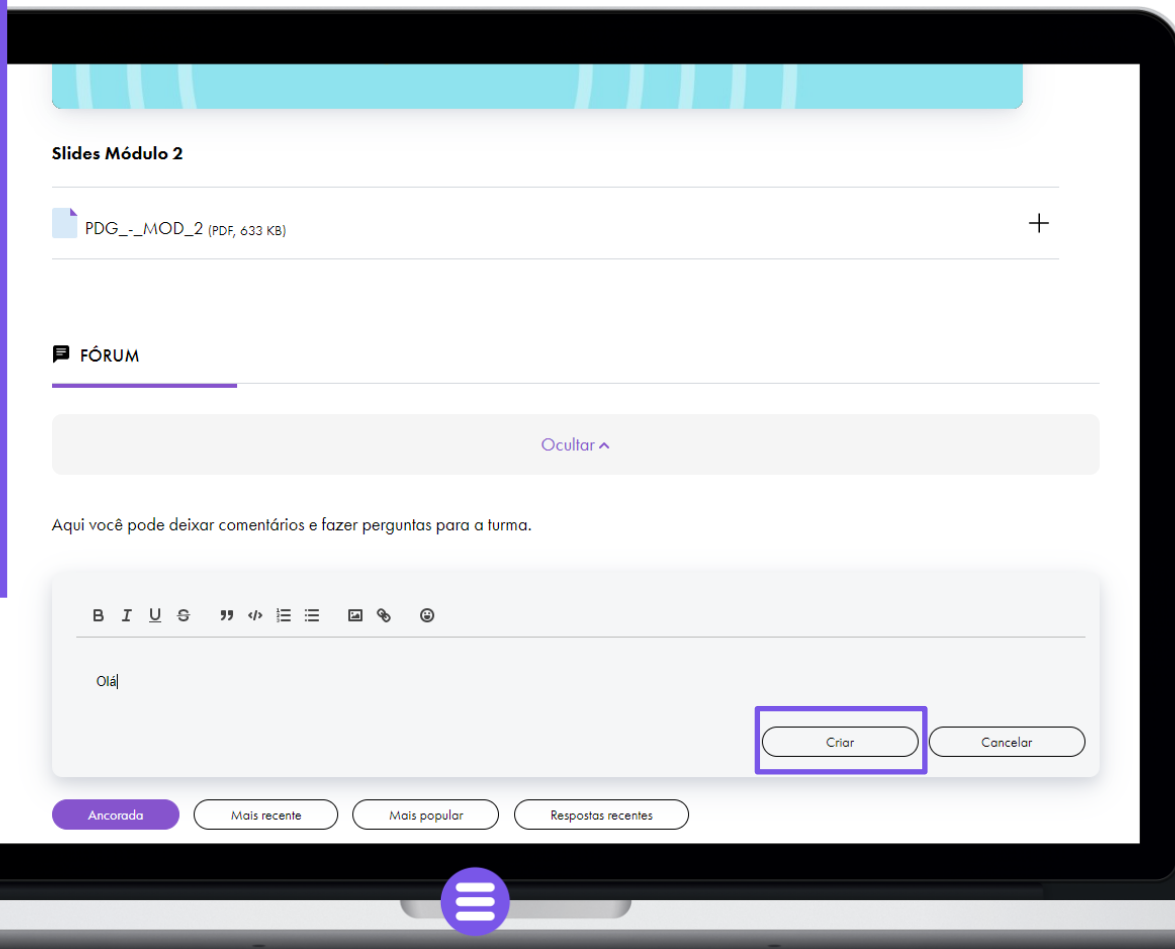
Slides Módulo 2

PDG_-_MOD_2 (PDF, 633 KB)

FÓRUM

Ocultar

Aqui você pode deixar comentários e fazer perguntas para a turma.

B I U S

Olá

Criar

Cancelar

Ancorada

Mais recente

Mais popular

Respostas recentes